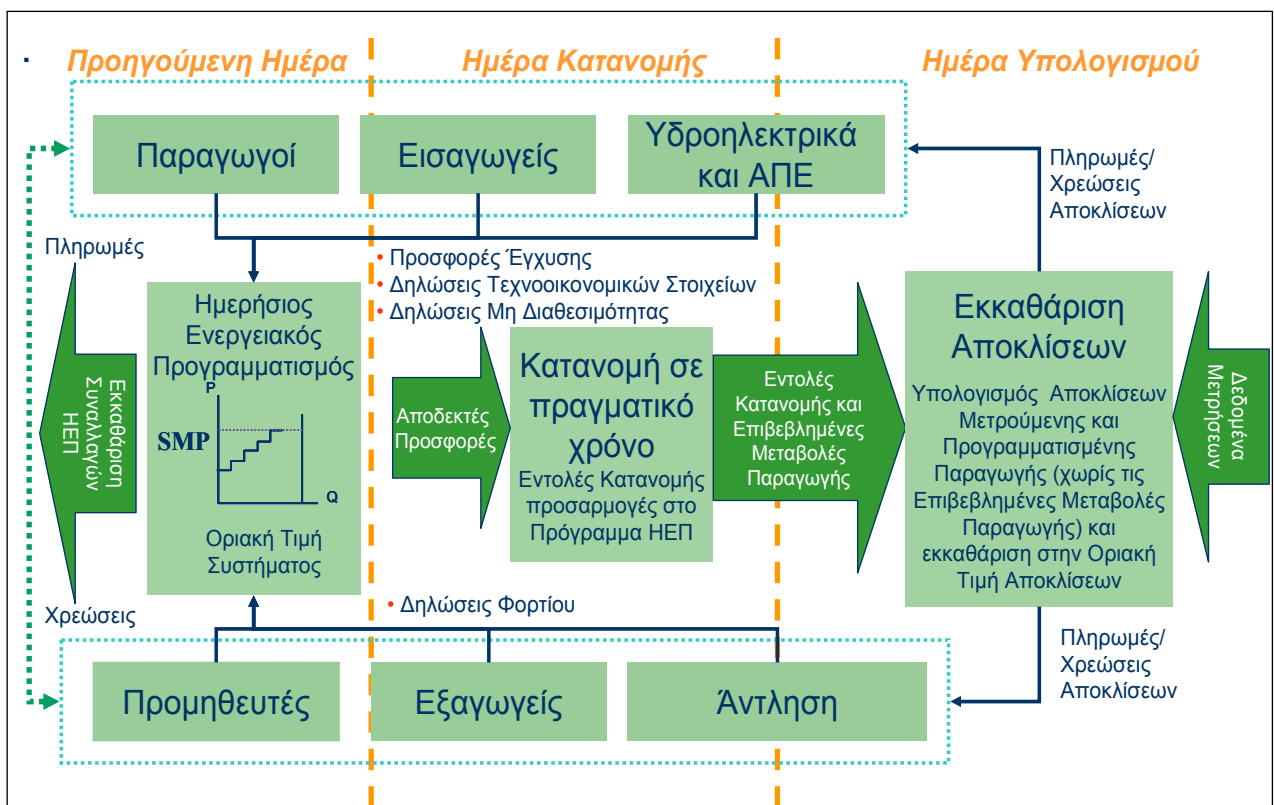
Προηγούμενη Ημέρα
Ημέρα Κατανομής
Ημέρα Υπολογισμού

Παραγωγοί
Εισαγωγείς
Υδροηλεκτρικά και ΑΠΕ

Πληρωμές/ Χρεώσεις Αποκλίσεων

Πληρωμές

• Προσφορές Έγχυσης
• Δηλώσεις Τεχνοοικονομικών Στοιχείων
• Δηλώσεις Μη Διαθεσιμότητας

Ημερήσιος Ενεργειακός Προγραμματισμός

P
SMP
Q

Οριακή Τιμή Συστήματος

Εκκαθάριση Συναλλαγών ΗΕΠ

Αποδεκτές Προσφορές

Κατανομή σε πραγματικό χρόνο
Εντολές Κατανομής προσαρμογές στο Πρόγραμμα ΗΕΠ

Εντολές Κατανομής και Επιβεβλημένες Μεταβολές Παραγωγής

Εκκαθάριση Αποκλίσεων
Υπολογισμός Αποκλίσεων Μετρούμενης και Προγραμματισμένης Παραγωγής (χωρίς τις Επιβεβλημένες Μεταβολές Παραγωγής) και εκκαθάριση στην Οριακή Τιμή Αποκλίσεων

Δεδομένα Μετρήσεων

Χρεώσεις

• Δηλώσεις Φορτίου

Πληρωμές/ Χρεώσεις Αποκλίσεων

Προμηθευτές
Εξαγωγείς
Άντληση